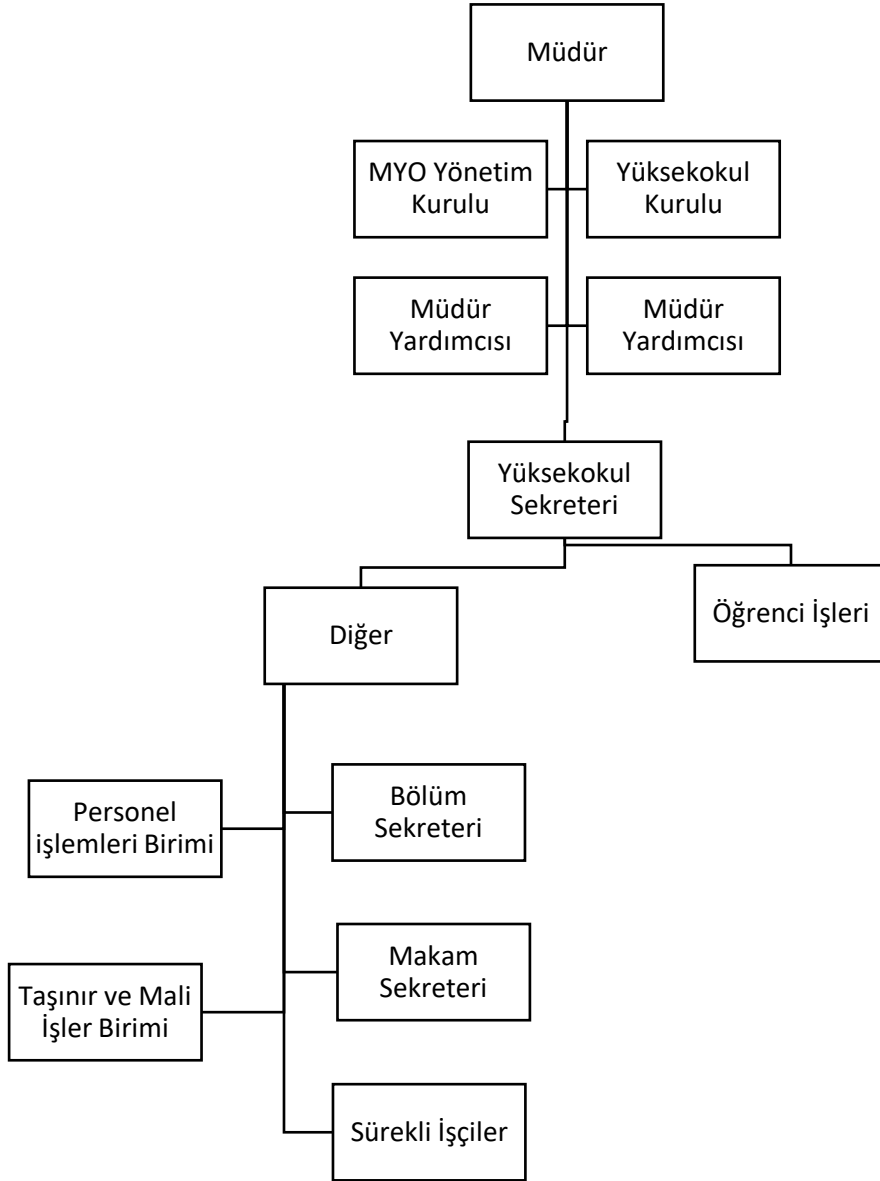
Müdür

MYO Yönetim Kurulu

Yüksekokul Kurulu

Müdür Yardımcısı

Müdür Yardımcısı

Yüksekokul Sekreteri

Diğer

Öğrenci İşleri

Personel işlemleri Birimi

Bölüm Sekreteri

Taşınır ve Mali İşler Birimi

Makam Sekreteri

Sürekli İşçiler